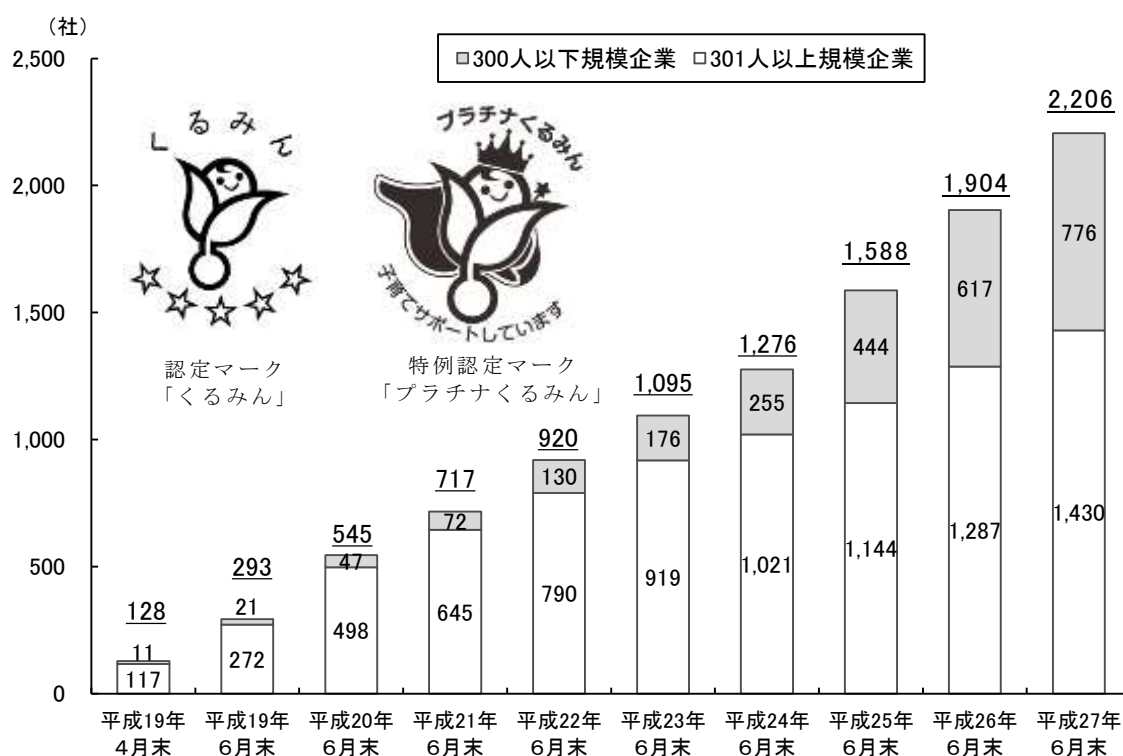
（社）
2,500
2,000
1,500
1,000
500
0

300人以下規模企業　301人以上規模企業

くるみん
認定マーク
「くるみん」

プラチナくるみん
子育てサポートしています
特例認定マーク
「プラチナくるみん」

| | 平成19年4月末 | 平成19年6月末 | 平成20年6月末 | 平成21年6月末 | 平成22年6月末 | 平成23年6月末 | 平成24年6月末 | 平成25年6月末 | 平成26年6月末 | 平成27年6月末 |
|---|---|---|---|---|---|---|---|---|---|---|
| 合計 | 128 | 293 | 545 | 717 | 920 | 1,095 | 1,276 | 1,588 | 1,904 | 2,206 |
| 300人以下規模企業 | 11 | 21 | 47 | 72 | 130 | 176 | 255 | 444 | 617 | 776 |
| 301人以上規模企業 | 117 | 272 | 498 | 645 | 790 | 919 | 1,021 | 1,144 | 1,287 | 1,430 |